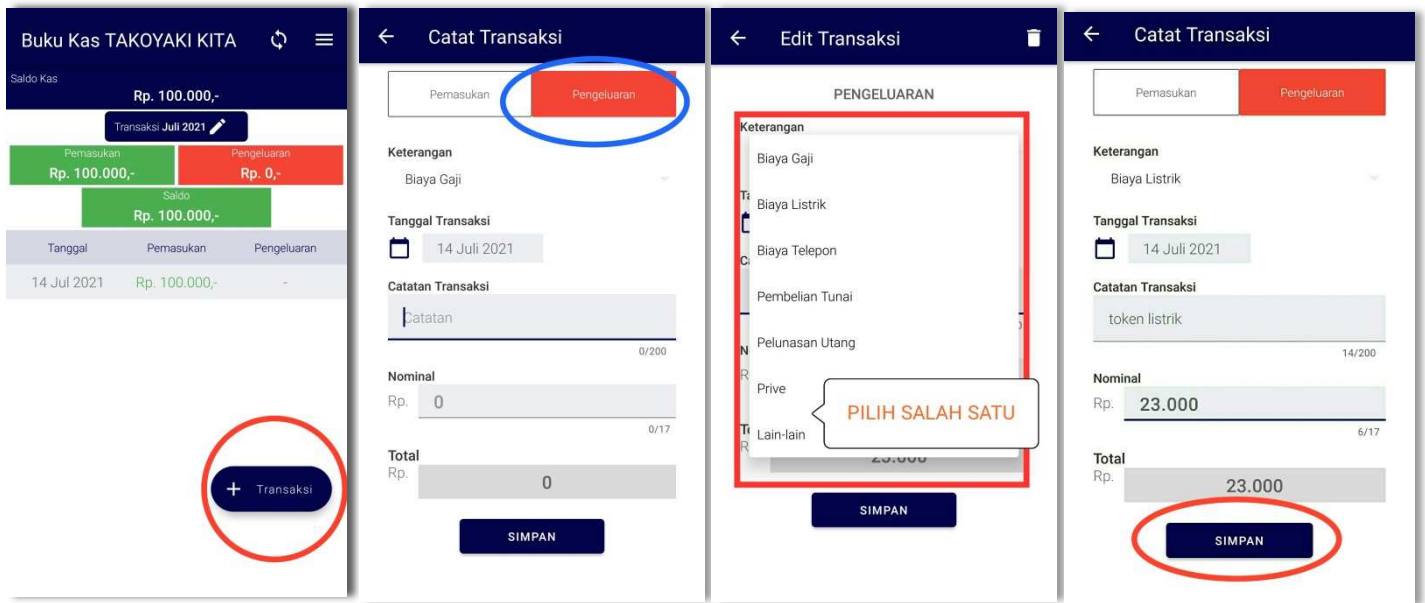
Buku Kas TAKOYAKI KITA

Saldo Kas
Rp. 100.000,-

Transaksi Juli 2021

Pemasukan
Rp. 100.000,-

Pengeluaran
Rp. 0,-

Saldo
Rp. 100.000,-

| Tanggal | Pemasukan | Pengeluaran |
|---|---|---|
| 14 Jul 2021 | Rp. 100.000,- | - |

+ Transaksi

Catat Transaksi

Pemasukan
Pengeluaran

Keterangan
Biaya Gaji

Tanggal Transaksi
14 Juli 2021

Catatan Transaksi
Catatan
0/200

Nominal
Rp. 0
0/17

Total
Rp. 0

SIMPAN

Edit Transaksi

PENGELUARAN

Keterangan
Biaya Gaji
Biaya Listrik
Biaya Telepon
Pembelian Tunai
Pelunasan Utang
Prive
Lain-lain

PILIH SALAH SATU

SIMPAN

Catat Transaksi

Pemasukan
Pengeluaran

Keterangan
Biaya Listrik

Tanggal Transaksi
14 Juli 2021

Catatan Transaksi
token listrik
14/200

Nominal
Rp. 23.000
6/17

Total
Rp. 23.000

SIMPAN